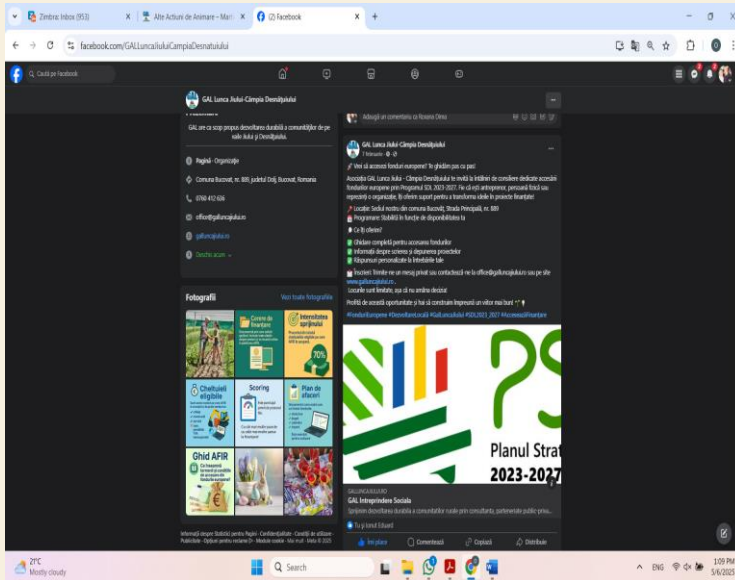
Zimbra: Inbox (953) × Alte Acțiuni de Animare - Marl × (2) Facebook × +

facebook.com/GALLuncaJiuluiCampiaDesnatuiului

Caută pe Facebook

GAL Lunca Jiului-Câmpia Desnățuiului

GAL are ca scop propus dezvoltarea durabilă a comunităților de pe vale Jiului și Desnățuiului.

Pagină · Organizație

Comuna Bucovăț, nr. 889, județul Dolj, Bucovat, Romania

0768 412 636

office@galluncajiului.ro

galluncajiului.ro

Deschis acum

Fotografii

Vezi toate fotografiile

Costuri de finanțare

Intensitatea sprijinului

70%

Cheltuieli eligibile

Scoring

Plan de afaceri

Ghid AFIR

Informații despre Statistici pentru Pagini · Confidențialitate · Condiții de utilizare · Publicitate · Opțiuni pentru reclame · Modulele cookie · Mai mult · Meta © 2025

Adaugă un comentariu ca Roxana Olmo

GAL Lunca Jiului-Câmpia Desnățuiului
1 săptămână

Vrei să accesezi fonduri europene? Te ghidăm pas cu pas!

Asociația GAL Lunca Jiului – Câmpia Desnățuiului te invită la întâlniri de consiliere dedicate accesării fondurilor europene prin Programul SDL 2023-2027. Fie că ești antreprenor, persoană fizică sau reprezinți o organizație, îți oferim suport pentru a transforma ideile în proiecte finanțate!

Locație: Sediul nostru din comuna Bucovăț, Strada Principală, nr. 889
Programare: Stabilită în funcție de disponibilitatea ta

Ce îți oferim?
Ghidare completă pentru accesarea fondurilor
Informații despre scrierea și depunerea proiectelor
Răspunsuri personalizate la întrebările tale

Înscriere: Trimite-ne un mesaj privat sau contactează-ne la office@galluncajiului.ro sau pe site www.galluncajiului.ro .
Locurile sunt limitate, așa că nu amâna decizia!

Profită de această oportunitate și hai să construim împreună un viitor mai bun!

#FonduriEuropene #DezvoltareLocală #GALLuncaJiului #SDL2023_2027 #AccesezăFinanțare

Planul Strat
2023-2027

GALLUNCAJIULUI.RO
GAL Intreprindere Sociala
Sprijinim dezvoltarea durabilă a comunităților rurale prin consultanță, parteneriate public-priva...

Tu și Ionut Eduard

Îmi place Comentează Copiază Distribuie

21°C Mostly cloudy

Search

ENG 1:09 PM 3/6/2025